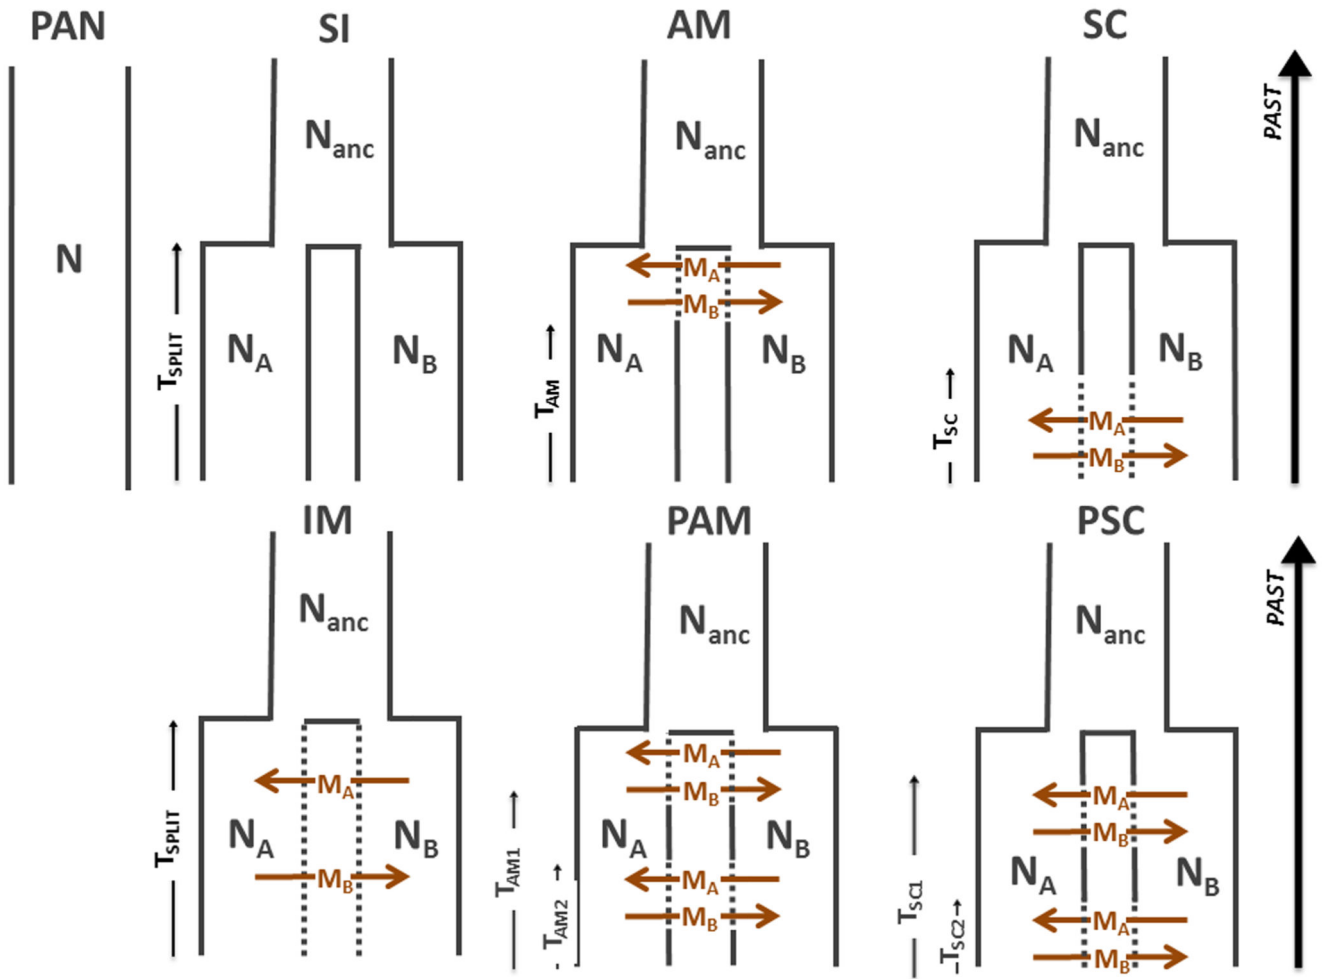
PAN

N

SI

$N_{anc}$

$T_{SPLIT}$

$N_A$

$N_B$

AM

$N_{anc}$

$M_A$

$M_B$

$T_{AM}$

$N_A$

$N_B$

SC

$N_{anc}$

$N_A$

$N_B$

$T_{SC}$

$M_A$

$M_B$

PAST

IM

$N_{anc}$

$T_{SPLIT}$

$M_A$

$N_A$

$N_B$

$M_B$

PAM

$N_{anc}$

$M_A$

$M_B$

$T_{AM1}$

$T_{AM2}$

$N_A$

$N_B$

$M_A$

$M_B$

PSC

$N_{anc}$

$M_A$

$M_B$

$T_{SC1}$

$T_{SC2}$

$N_A$

$N_B$

$M_A$

$M_B$

PAST